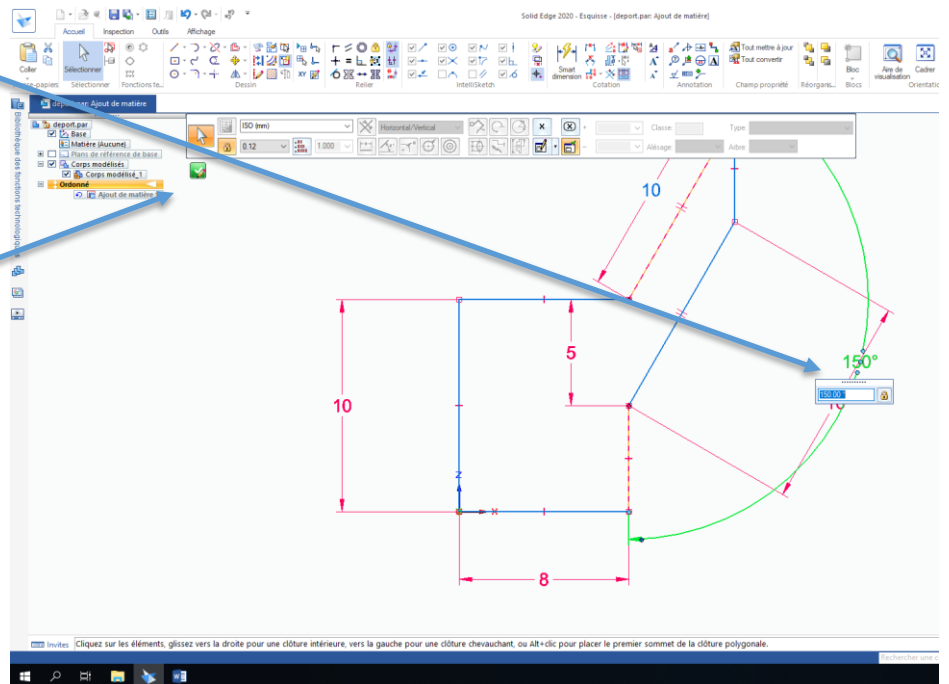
Solid Edge 2020 - Esquisse - [deport.par: Ajout de matière]

Accueil Inspection Outils Affichage

Coller
Presse-papiers
Sélectionner
Sélectionner
Fonctions te...
Dessin
Relier
IntelliSketch
Smart dimension
Cotation
Annotation
Tout mettre à jour
Tout convertir
Champ propriété
Réorganis...
Bloc
Blocs
Aire de visualisation
Cadrer
Orientati...

deport.par: Ajout de matière

Bibliothèque des fonctions technologiques

deport.par
Base
Matière (Aucune)
Plans de référence de base
Corps modélisés
Corps modélisé_1
Ordonné
Ajout de matière

ISO (mm)
Horizontal/Vertical
0.12
1.000
Classe:
Type
Alésage
Arbre

10
5
10
8
150°
10
150.00

Z
X

Invites Cliquez sur les éléments, glissez vers la droite pour une clôture intérieure, vers la gauche pour une clôture chevauchant, ou Alt+clic pour placer le premier sommet de la clôture polygonale.

Rechercher une c